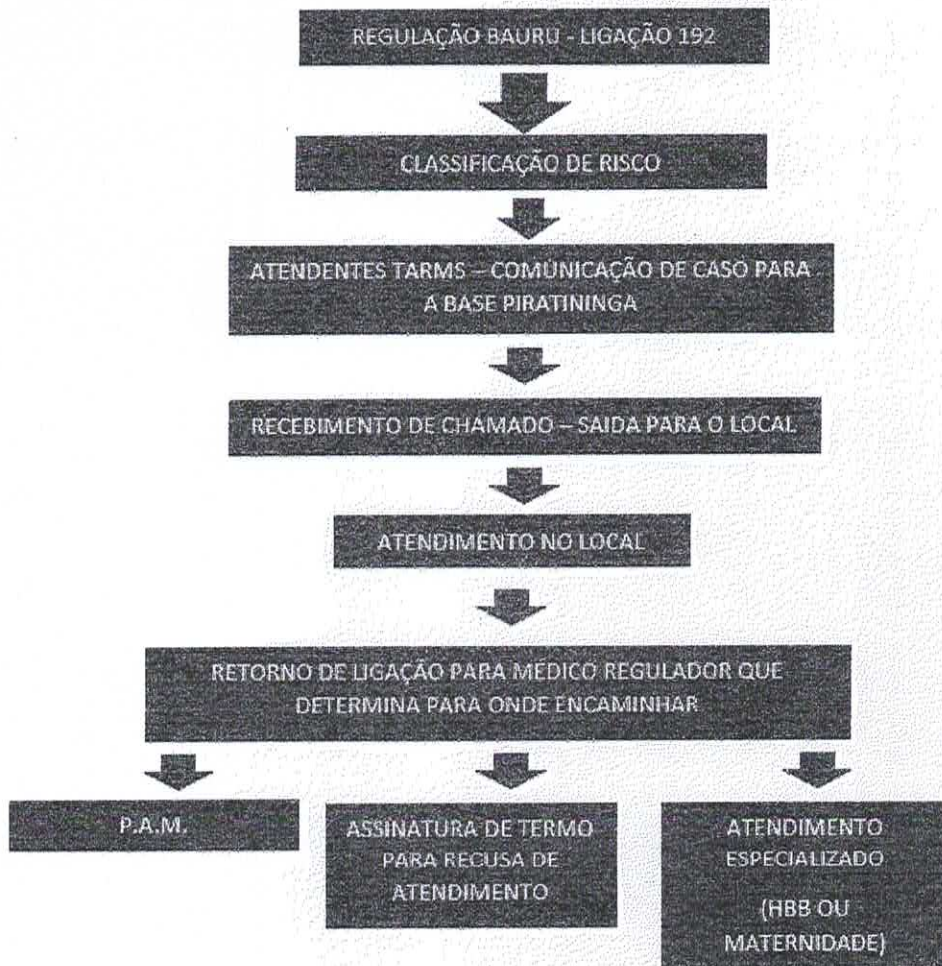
REGULAÇÃO BAURU - LIGAÇÃO 192

CLASSIFICAÇÃO DE RISCO

ATENDENTES TARMS – COMUNICAÇÃO DE CASO PARA A BASE PIRATININGA

RECEBIMENTO DE CHAMADO – SAIDA PARA O LOCAL

ATENDIMENTO NO LOCAL

RETORNO DE LIGAÇÃO PARA MÉDICO REGULADOR QUE DETERMINA PARA ONDE ENCAMINHAR

P.A.M.

ASSINATURA DE TERMO PARA RECUSA DE ATENDIMENTO

ATENDIMENTO ESPECIALIZADO

(HBB OU MATERNIDADE)